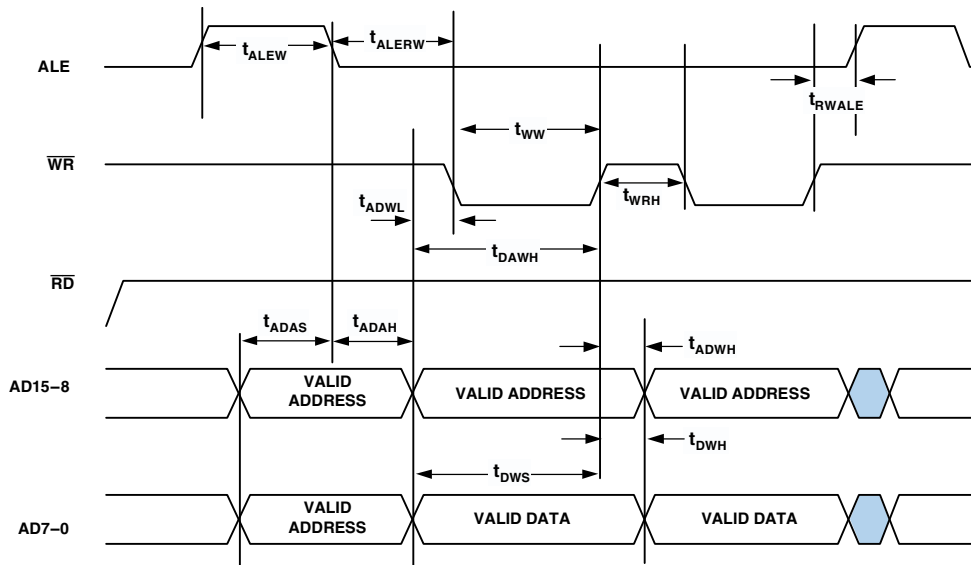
$t_{ALEW}$

$t_{ALERW}$

ALE

$t_{RWALE}$

$t_{WW}$

$\overline{WR}$

$t_{WRH}$

$t_{ADWL}$

$t_{DAWH}$

$\overline{RD}$

$t_{ADAS}$

$t_{ADAH}$

$t_{ADWH}$

AD15–8

VALID ADDRESS

VALID ADDRESS

VALID ADDRESS

$t_{DWH}$

$t_{DWS}$

AD7–0

VALID ADDRESS

VALID DATA

VALID DATA